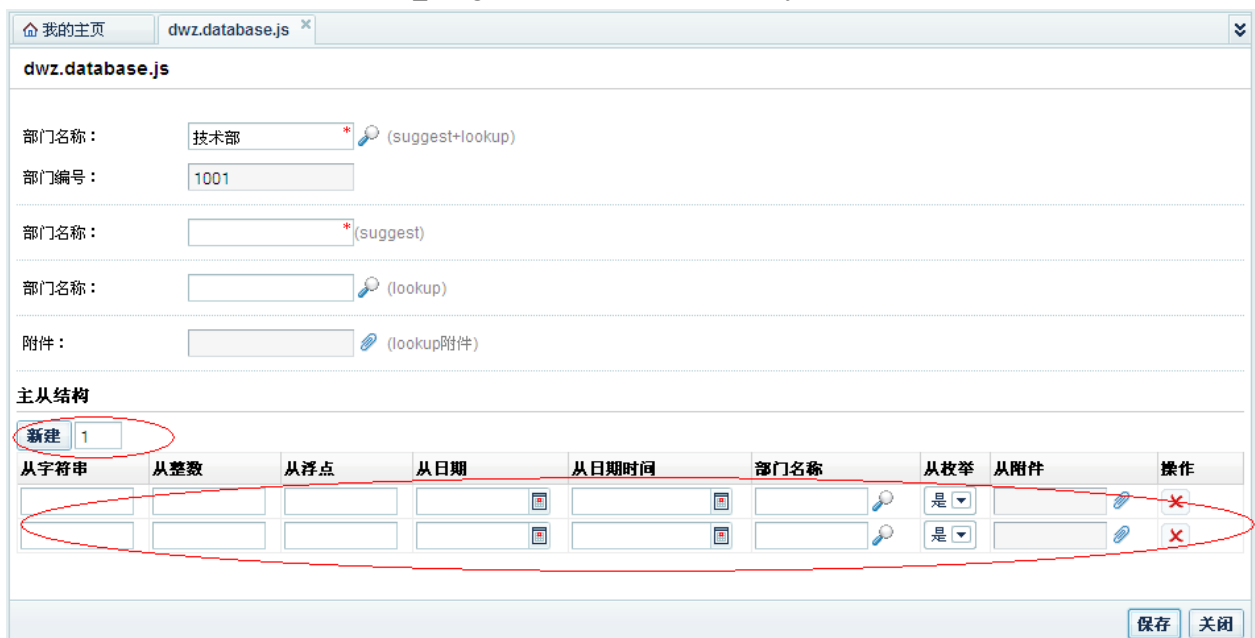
我的主页 | dwz.database.js ×

dwz.database.js

部门名称： 技术部 * (suggest+lookup)

部门编号： 1001

部门名称： *(suggest)

部门名称： (lookup)

附件： (lookup附件)

主从结构

新建 1

| 从字符串 | 从整数 | 从浮点 | 从日期 | 从日期时间 | 部门名称 | 从枚举 | 从附件 | 操作 |
|---|---|---|---|---|---|---|---|---|
| | | | | | | 是 | | ✕ |
| | | | | | | 是 | | ✕ |

保存 关闭